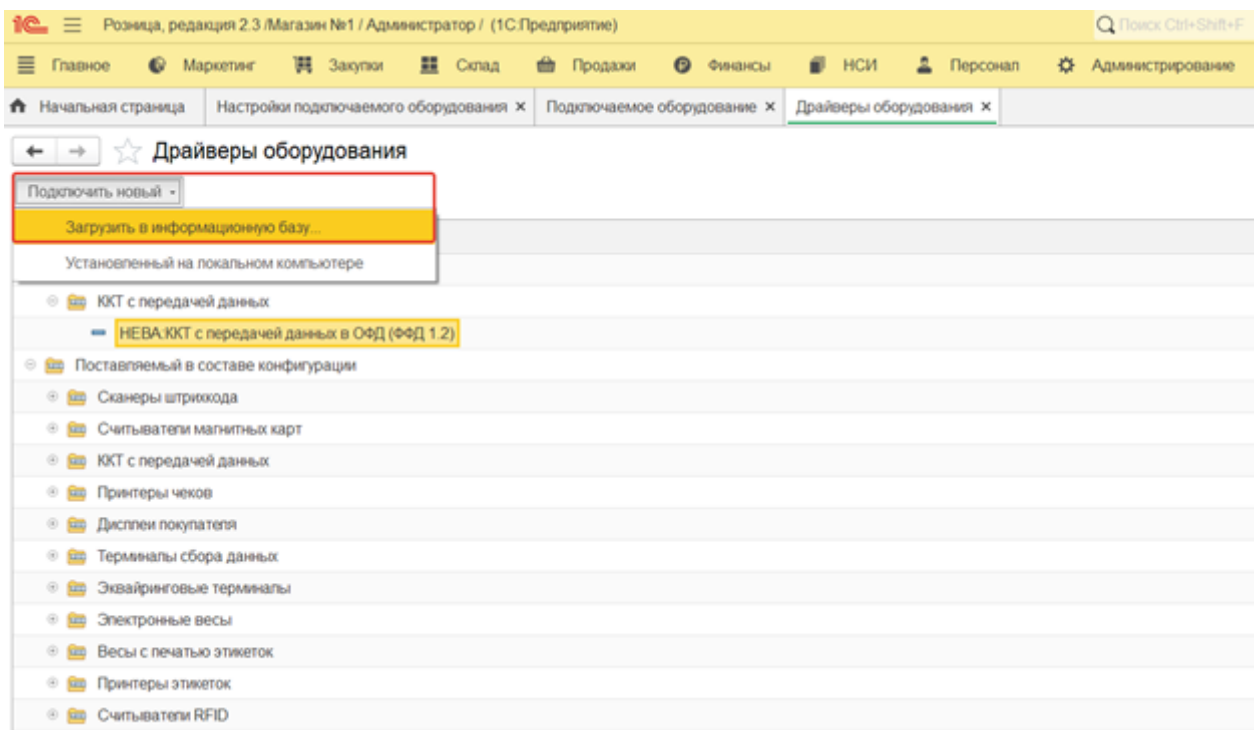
1С Розница, редакция 2.3 /Магазин №1 / Администратор / (1С:Предприятие)

Поиск Ctrl+Shift+F

Главное Маркетинг Закупки Склад Продажи Финансы НСИ Персонал Администрирование

Начальная страница | Настройки подключаемого оборудования × | Подключаемое оборудование × | Драйверы оборудования ×

Драйверы оборудования

Подключить новый

Загрузить в информационную базу...

Установленный на локальном компьютере

ККТ с передачей данных

НЕВА:ККТ с передачей данных в ОФД (ФФД 1.2)

Поставляемый в составе конфигурации

Сканеры штрихкода

Считыватели магнитных карт

ККТ с передачей данных

Принтеры чеков

Дисплеи покупателя

Терминалы сбора данных

Эквайринговые терминалы

Электронные весы

Весы с печатью этикеток

Принтеры этикеток

Считыватели RFID